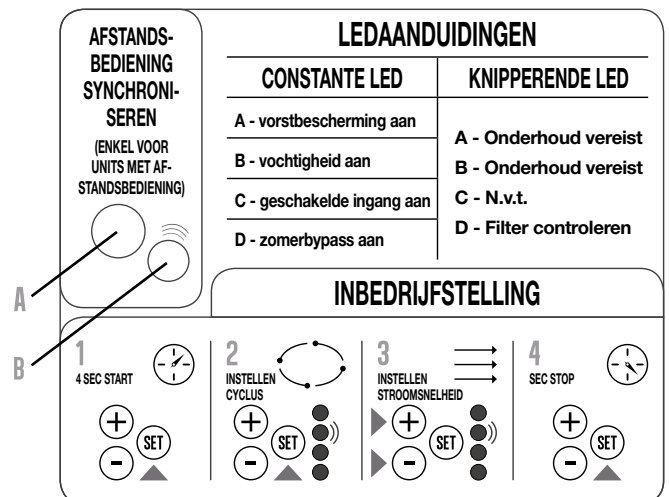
AFSTANDSBEDIENING SYNCHRONISEREN

(ENKEL VOOR UNITS MET AFSTANDSBEDIENING)

A

B

LEDAANDUIDINGEN

| CONSTANTE LED | KNIPPERENDE LED |
|---|---|
| A - vorstbescherming aan | A - Onderhoud vereist |
| B - vochtigheid aan | B - Onderhoud vereist |
| C - geschakelde ingang aan | C - N.v.t. |
| D - zomerbypass aan | D - Filter controleren |

INBEDRIJFSTELLING

1
4 SEC START
+
SET
-

2
INSTELLEN CYCLUS
+
SET
-

3
INSTELLEN STROOMSNELHEID
+
SET
-

4
SEC STOP
+
SET
-